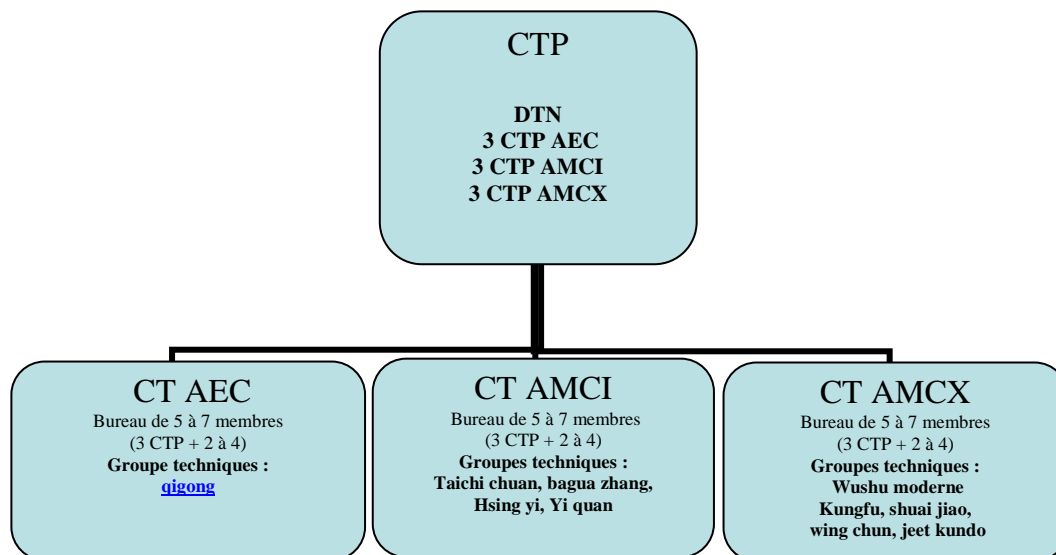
CTP

DTN
3 CTP AEC
3 CTP AMCI
3 CTP AMCX

CT AEC
Bureau de 5 à 7 membres
(3 CTP + 2 à 4)
Groupe techniques :
qigong

CT AMCI
Bureau de 5 à 7 membres
(3 CTP + 2 à 4)
Groupes techniques :
Taichi chuan, bagua zhang,
Hsing yi, Yi quan

CT AMCX
Bureau de 5 à 7 membres
(3 CTP + 2 à 4)
Groupes techniques :
Wushu moderne
Kungfu, shuai jiao,
wing chun, jeet kundo